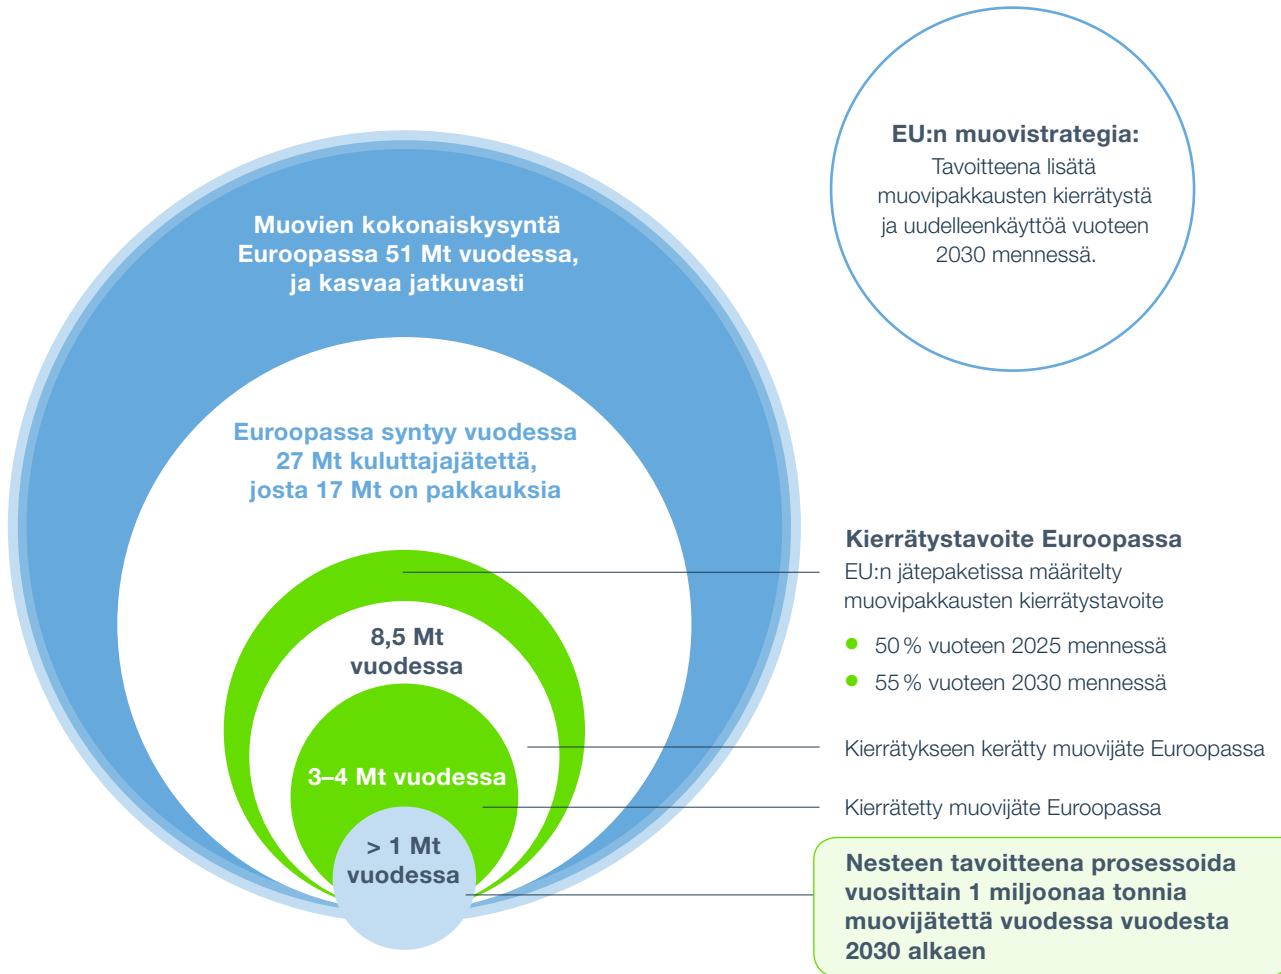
EU:n muovistrategia:
Tavoitteena lisätä muovipakkausten kierrätystä ja uudelleenkäyttöä vuoteen 2030 mennessä.

Muovien kokonaiskysyntä Euroopassa 51 Mt vuodessa, ja kasvaa jatkuvasti

Euroopassa syntyy vuodessa 27 Mt kuluttajajätettä, josta 17 Mt on pakkauksia

8,5 Mt vuodessa

3–4 Mt vuodessa

> 1 Mt vuodessa

Kierrätystavoite Euroopassa
EU:n jätepaketissa määritelty muovipakkausten kierrätystavoite

- 50 % vuoteen 2025 mennessä
- 55 % vuoteen 2030 mennessä

Kierrätykseen kerätty muovijäte Euroopassa

Kierrätetty muovijäte Euroopassa

Nesteen tavoitteena prosessoida vuosittain 1 miljoonaa tonnia muovijätettä vuodessa vuodesta 2030 alkaen